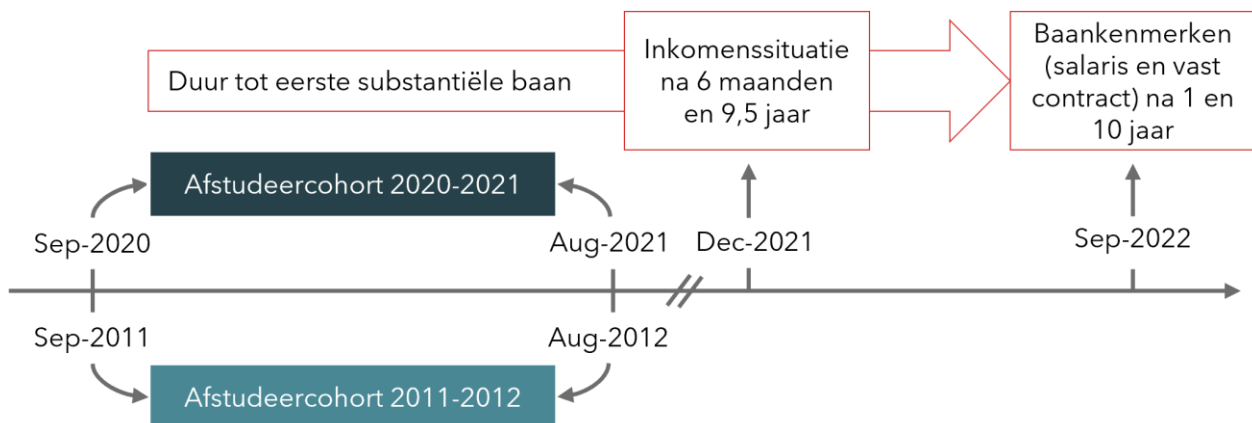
Duur tot eerste substantiële baan

Inkomenssituatie na 6 maanden en 9,5 jaar

Baankenmerken (salaris en vast contract) na 1 en 10 jaar

Afstudeercohort 2020-2021

Sep-2020

Aug-2021

Dec-2021

Sep-2022

Sep-2011

Aug-2012

Afstudeercohort 2011-2012